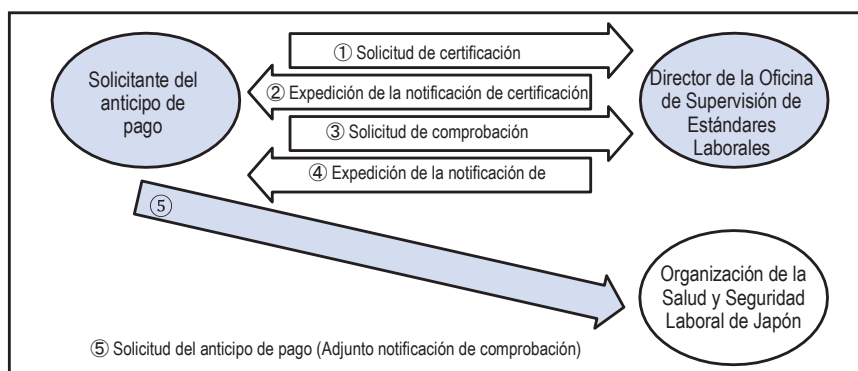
Solicitante del anticipo de pago

① Solicitud de certificación

② Expedición de la notificación de certificación

③ Solicitud de comprobación

④ Expedición de la notificación de

Director de la Oficina de Supervisión de Estándares Laborales

⑤

Organización de la Salud y Seguridad Laboral de Japón

⑤ Solicitud del anticipo de pago (Adjunto notificación de comprobación)